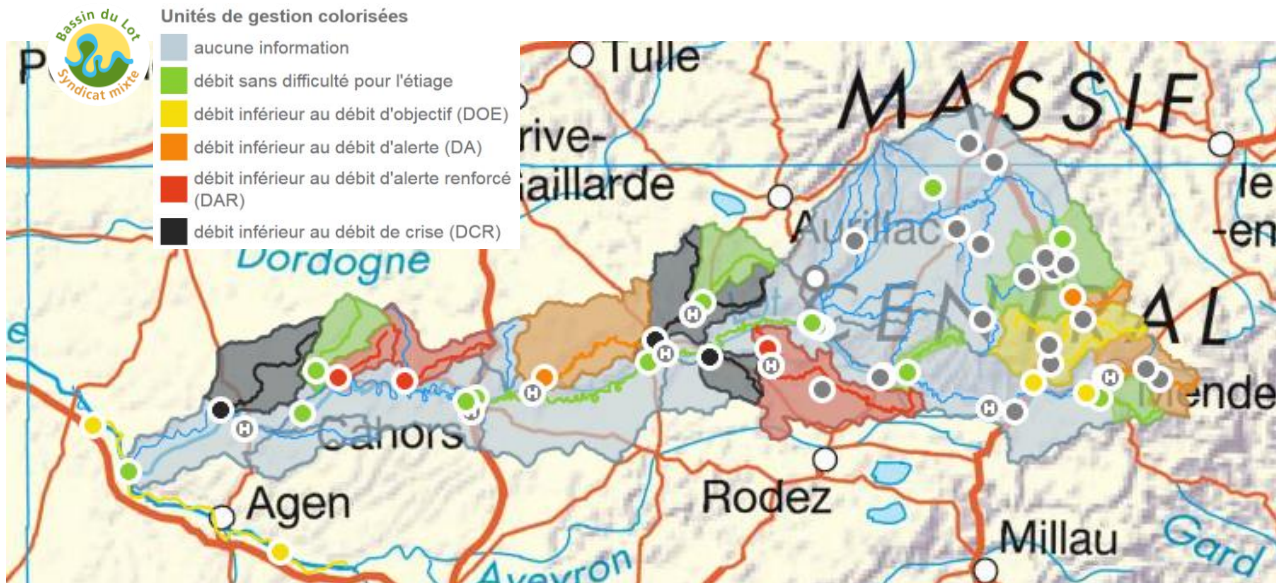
Bassin du Lot
Syndicat mixte

Unités de gestion colorisées
aucune information
débit sans difficulté pour l'étiage
débit inférieur au débit d'objectif (DOE)
débit inférieur au débit d'alerte (DA)
débit inférieur au débit d'alerte renforcé (DAR)
débit inférieur au débit de crise (DCR)

P
Tulle
MASSIF
rive-
Gaillarde
le
-en
Aurillac
CENTRAL
Dordogne
Cahors
Mende
Agen
Rodez
Millau
Aveyron
Gard
H
H
H
H
H
H
H
H
H